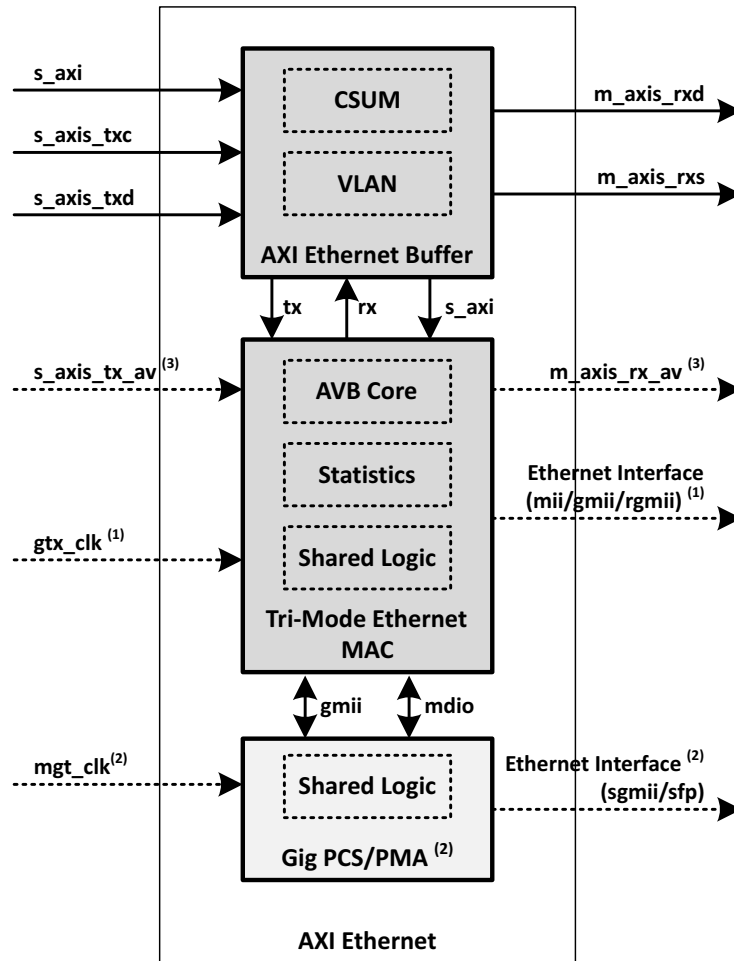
s_axi

s_axis_txc

s_axis_txd

CSUM

VLAN

AXI Ethernet Buffer

m_axis_rxd

m_axis_rxs

tx

rx

s_axi

s_axis_tx_av $^{(3)}$

AVB Core

Statistics

Shared Logic

Tri-Mode Ethernet MAC

m_axis_rx_av $^{(3)}$

Ethernet Interface (mii/gmii/rgmii) $^{(1)}$

gtx_clk $^{(1)}$

gmii

mdio

mgt_clk$^{(2)}$

Shared Logic

Gig PCS/PMA $^{(2)}$

Ethernet Interface $^{(2)}$ (sgmii/sfp)

AXI Ethernet